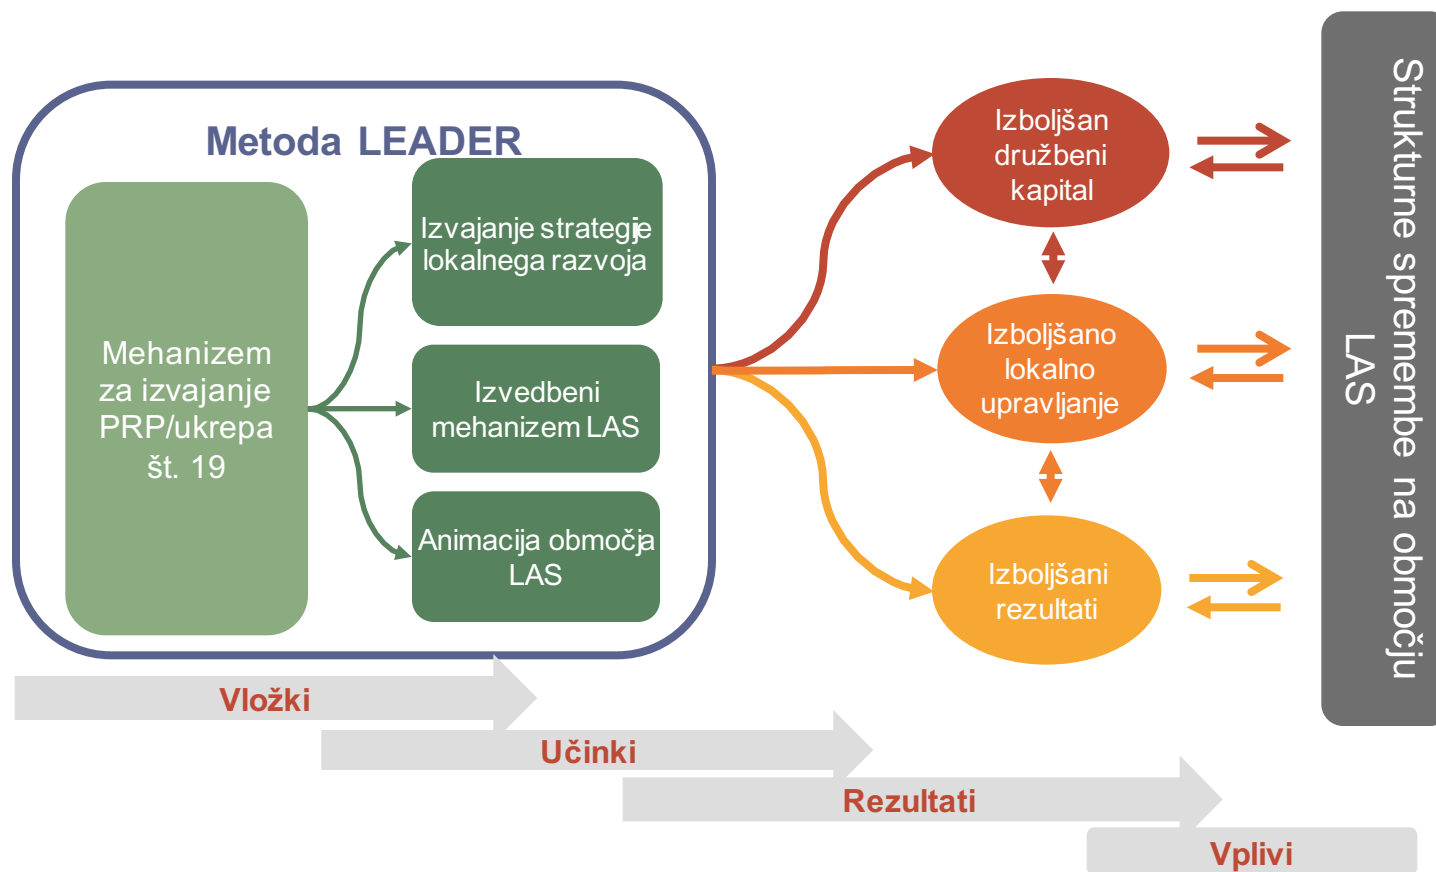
Metoda LEADER

Mehanizem za izvajanje PRP/ukrepa št. 19

Izvajanje strategije lokalnega razvoja

Izvedbeni mehanizem LAS

Animacija območja LAS

Izboljšan družbeni kapital

Izboljšano lokalno upravljanje

Izboljšani rezultati

Strukturne spremembe na območju LAS

Vložki

Učinki

Rezultati

Vplivi